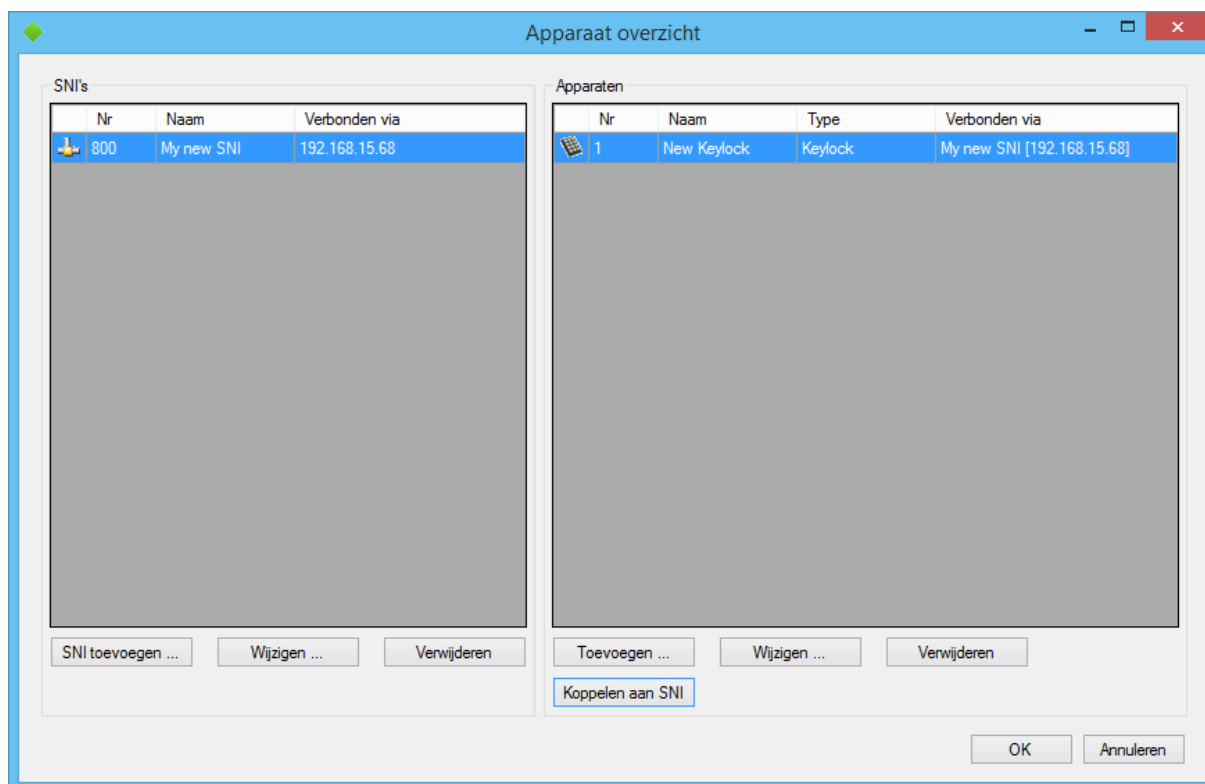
Apparaat overzicht

SNI's

| | Nr | Naam | Verbonden via |
|---|---|---|---|
| | 800 | My new SNI | 192.168.15.68 |

SNI toevoegen ... Wijzigen ... Verwijderen

Apparaten

| | Nr | Naam | Type | Verbonden via |
|---|---|---|---|---|
| | 1 | New Keylock | Keylock | My new SNI [192.168.15.68] |

Toevoegen ... Wijzigen ... Verwijderen

Koppelen aan SNI

OK Annuleren